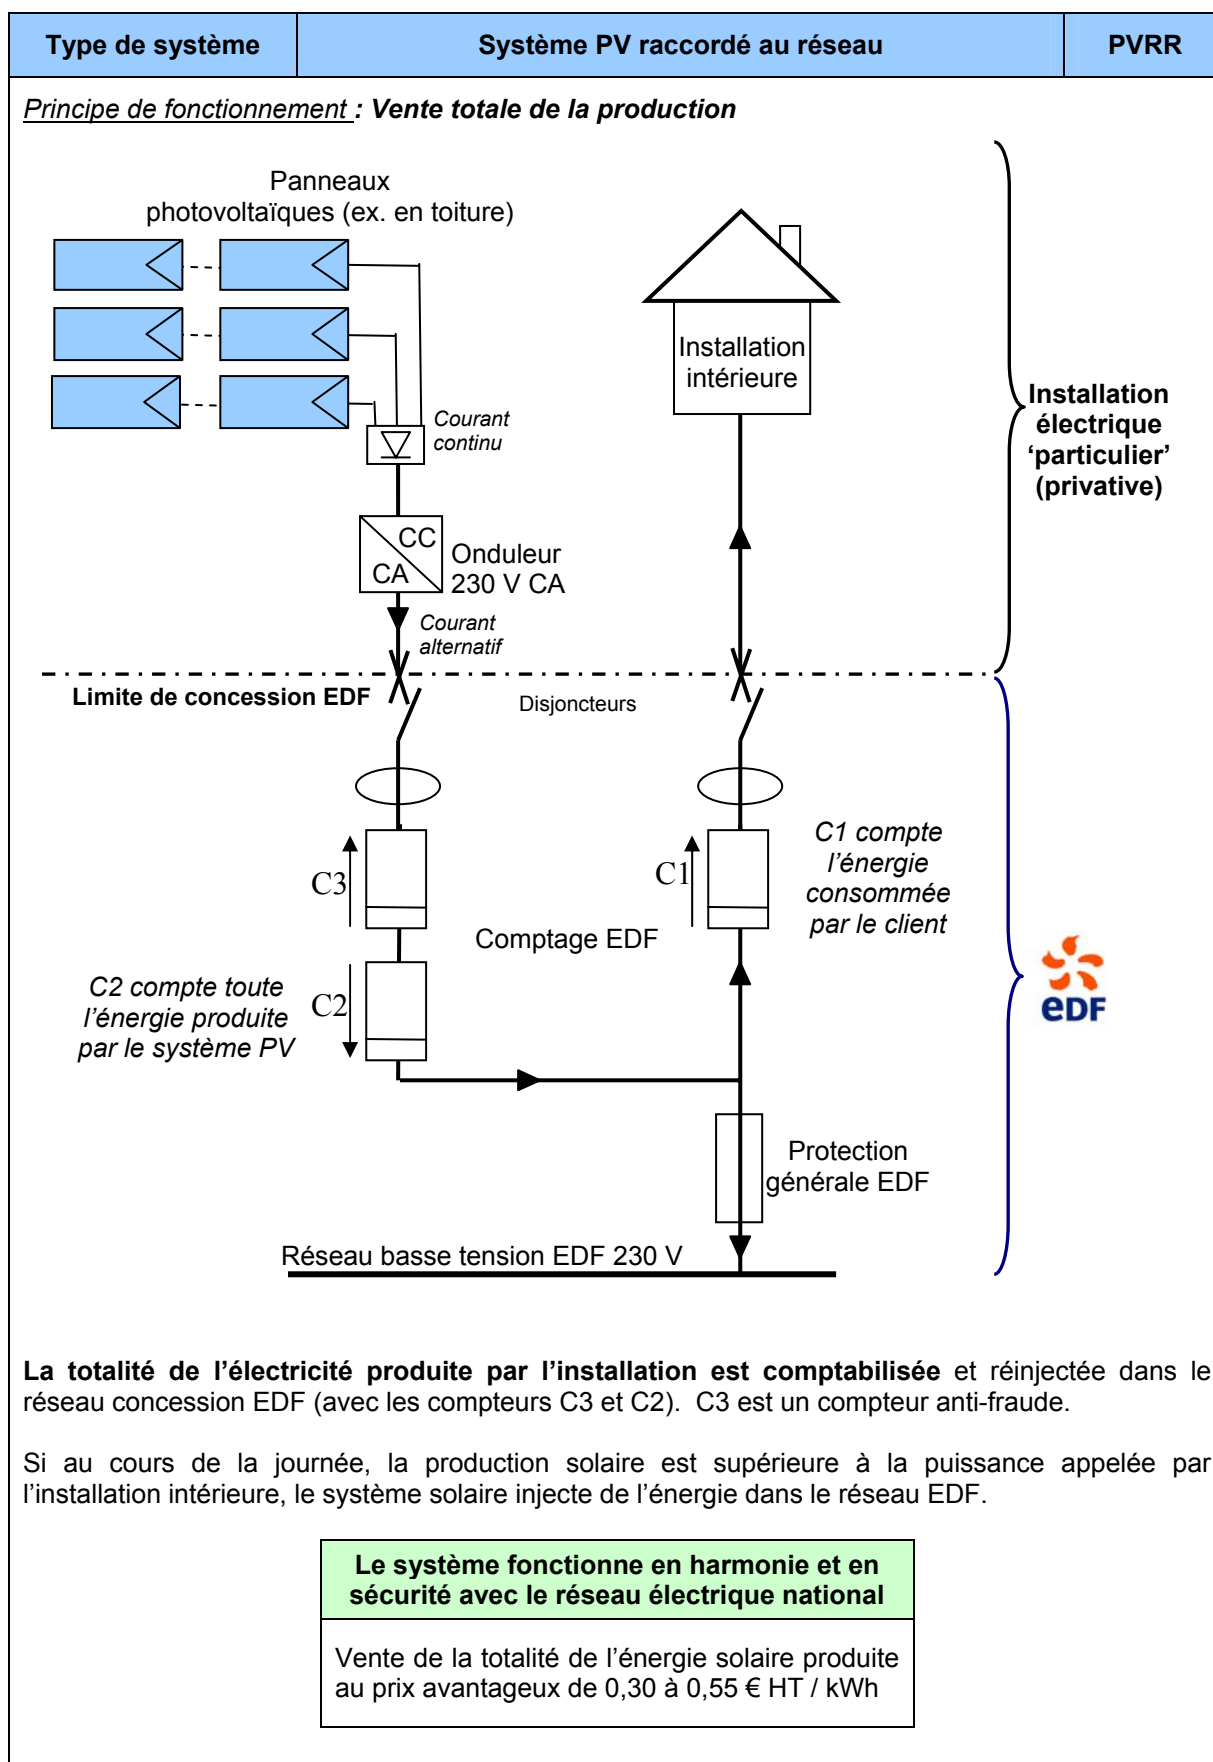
| Type de système | Système PV raccordé au réseau | PVRR |
|---|---|---|

Principe de fonctionnement : Vente totale de la production

Panneaux photovoltaïques (ex. en toiture)

Courant continu

CC
CA

Onduleur 230 V CA

Courant alternatif

Installation intérieure

Installation électrique 'particulier' (privative)

Limite de concession EDF

Disjoncteurs

C3

C1

C1 compte l'énergie consommée par le client

Comptage EDF

C2 compte toute l'énergie produite par le système PV

C2

eDF

Protection générale EDF

Réseau basse tension EDF 230 V

La totalité de l'électricité produite par l'installation est comptabilisée et réinjectée dans le réseau concession EDF (avec les compteurs C3 et C2). C3 est un compteur anti-fraude.

Si au cours de la journée, la production solaire est supérieure à la puissance appelée par l'installation intérieure, le système solaire injecte de l'énergie dans le réseau EDF.

Le système fonctionne en harmonie et en sécurité avec le réseau électrique national

Vente de la totalité de l'énergie solaire produite au prix avantageux de 0,30 à 0,55 € HT / kWh